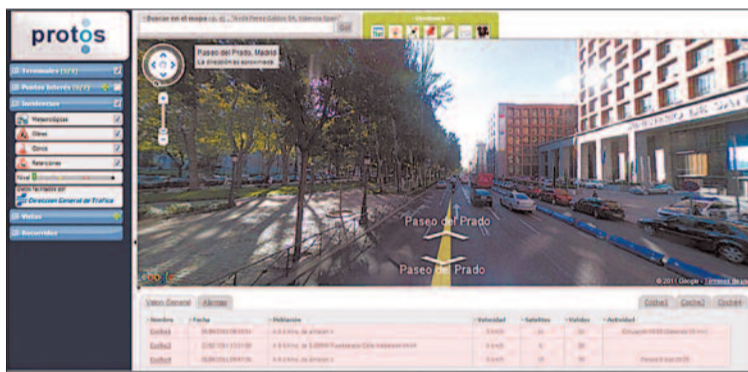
protos

Terminales (3/3)
Puntos Interés (3/7)
Incidencias
Meteorológicas
Obras
Otros
Retenciones
Nivel
Datos facilitados por
Dirección General de Tráfico
Vistas
Recorridos

Buscar en el mapa (p. ej. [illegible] Valencia Spain)
Ir
Utilidades

Paseo del Prado, Madrid
La dirección es aproximada

Paseo del Prado
Paseo del Prado

© 2011 Google

Visión General
Alarmas

Coche1
Coche2
Coche3

| Nombre | Fecha | Población | Velocidad | Satélites | Validez | Actividad |
|---|---|---|---|---|---|---|
| Coche1 | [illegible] | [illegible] | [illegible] | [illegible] | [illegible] | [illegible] |
| Coche2 | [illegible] | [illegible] | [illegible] | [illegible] | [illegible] | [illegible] |
| Coche3 | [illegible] | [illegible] | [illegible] | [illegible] | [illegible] | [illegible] |